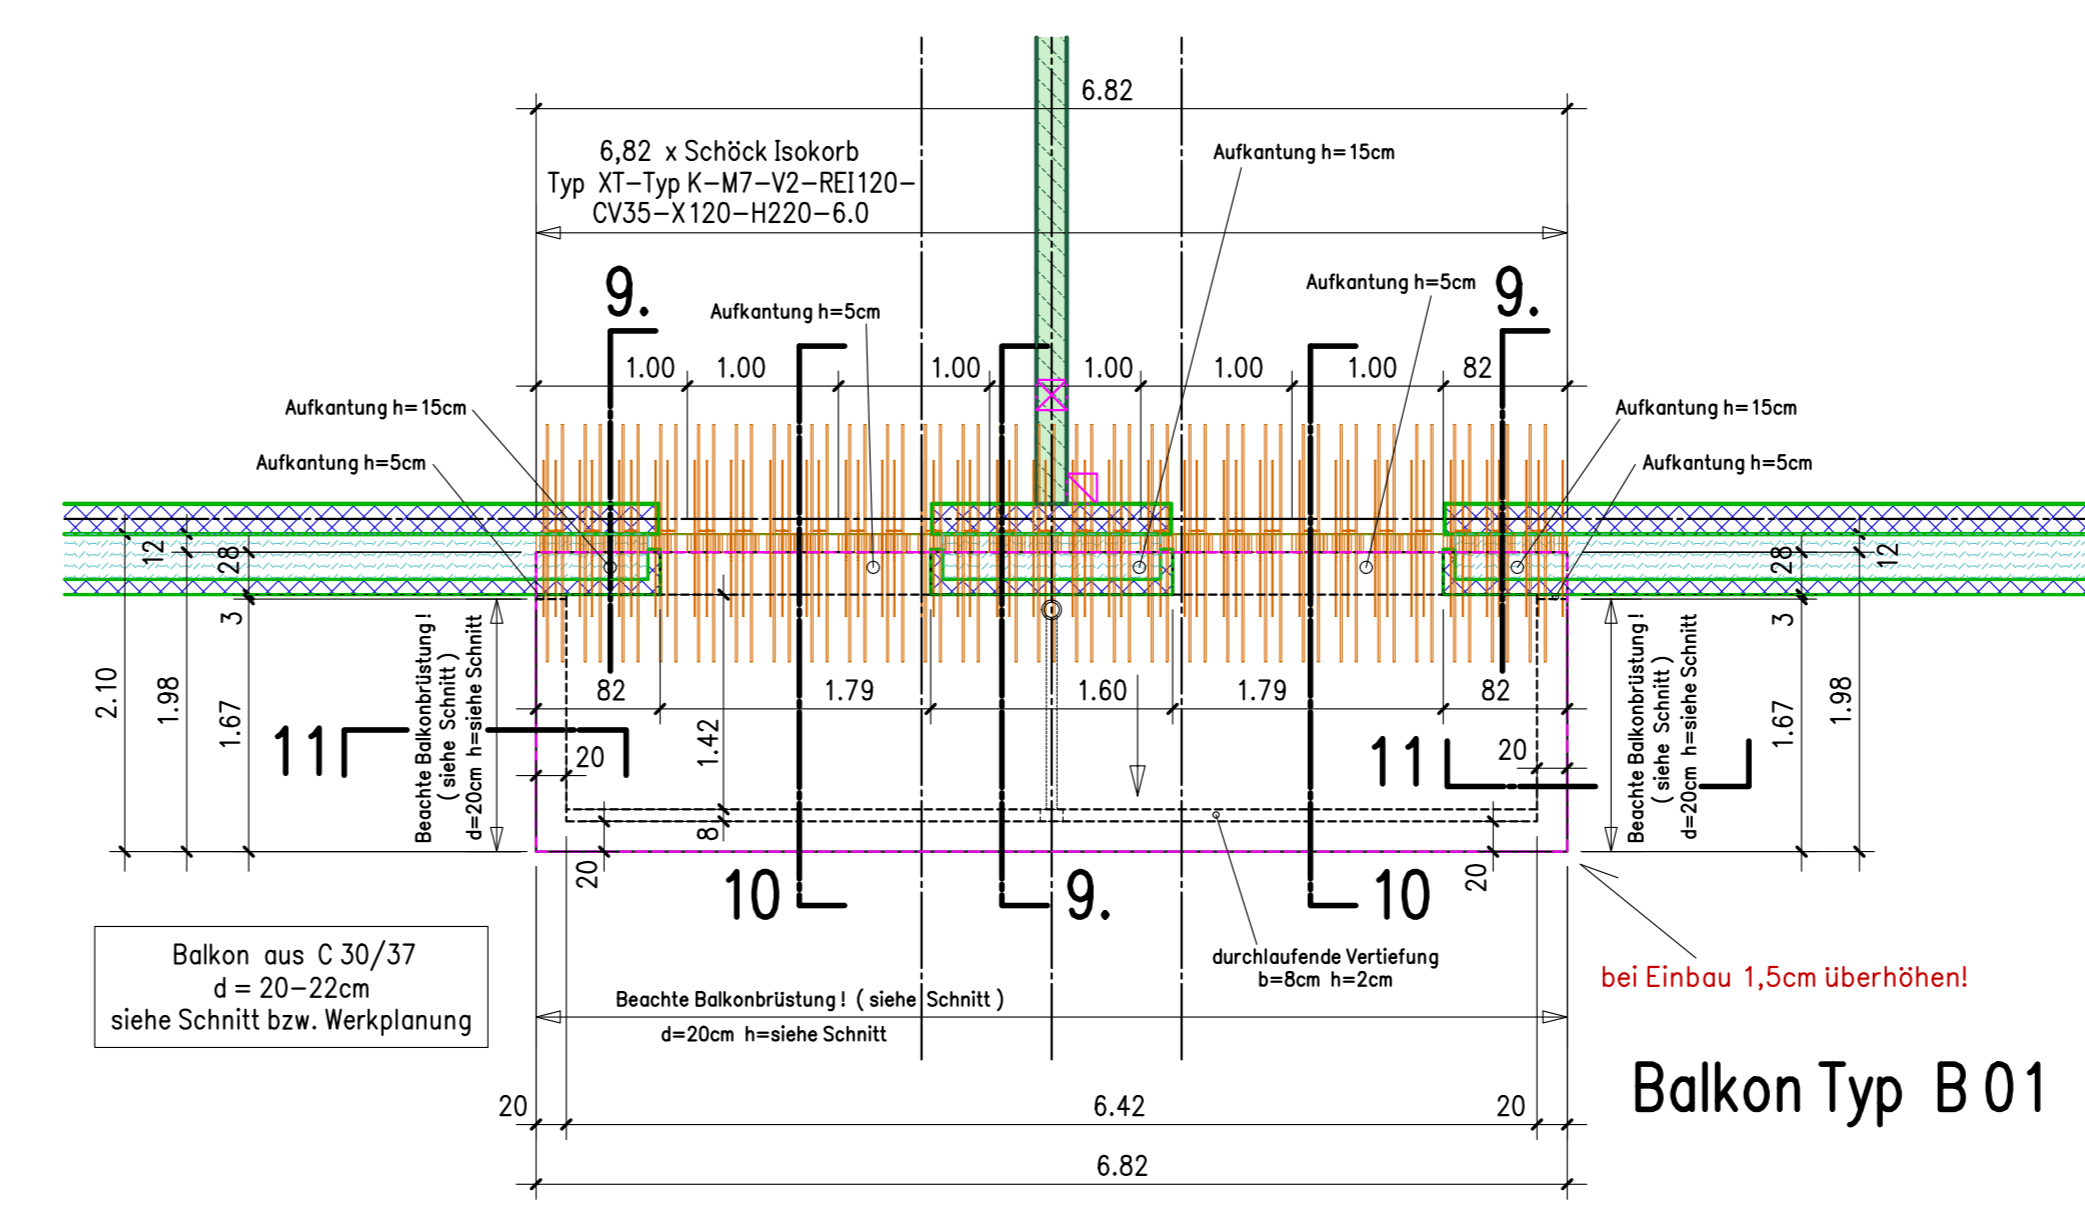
6.82

6,82 x Schöck Isokorb
Typ XT–Typ K–M7–V2–REI120–
CV35–X120–H220–6.0

Aufkantung h=15cm

Aufkantung h=5cm

9.

Aufkantung h=5cm

9.

1.00 1.00 1.00 1.00 1.00 1.00 82

Aufkantung h=15cm

Aufkantung h=15cm

Aufkantung h=5cm

Aufkantung h=5cm

12 28 3

28 12 3

2.10 1.98 1.67

82 1.79 1.60 1.79 82

11

Beachte Balkonbrüstung ! ( siehe Schnitt ) d=20cm h=siehe Schnitt

20

1.42

8

11

20

Beachte Balkonbrüstung ! ( siehe Schnitt ) d=20cm h=siehe Schnitt

1.67 1.98

20

10

9.

10

20

Balkon aus C 30/37
d = 20–22cm
siehe Schnitt bzw. Werkplanung

durchlaufende Vertiefung
b=8cm h=2cm

bei Einbau 1,5cm überhöhen!

Beachte Balkonbrüstung ! ( siehe Schnitt )
d=20cm h=siehe Schnitt

20 6.42 20

6.82

Balkon Typ B 01